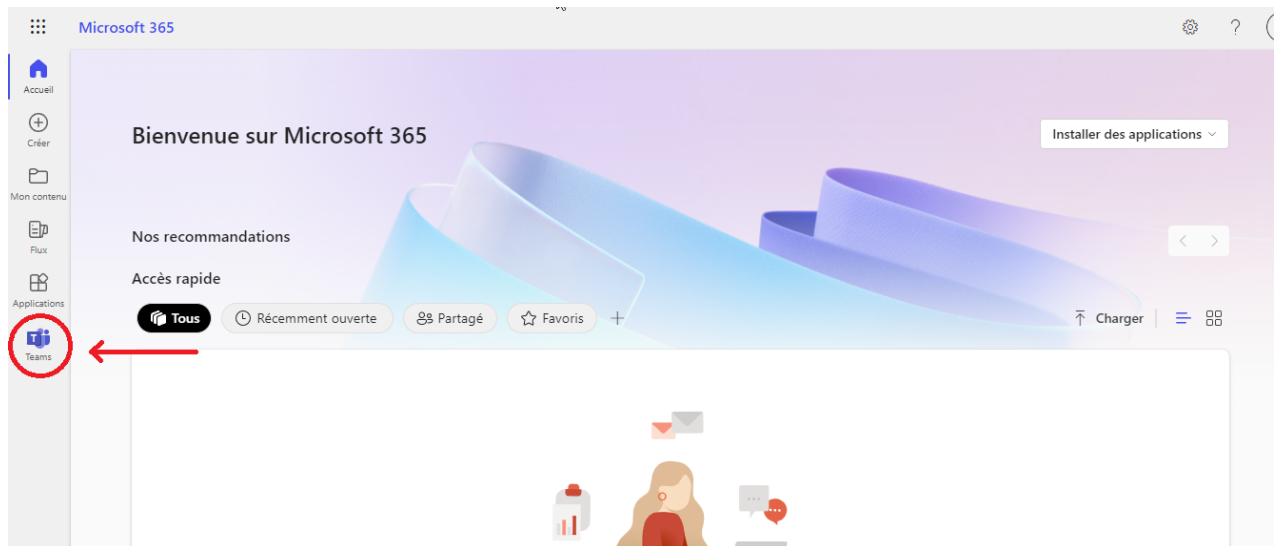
Microsoft 365

Accueil

Créer

Mon contenu

Flux

Applications

Teams

Bienvenue sur Microsoft 365

Installer des applications

Nos recommandations

Accès rapide

Tous

Récemment ouverte

Partagé

Favoris

Charger